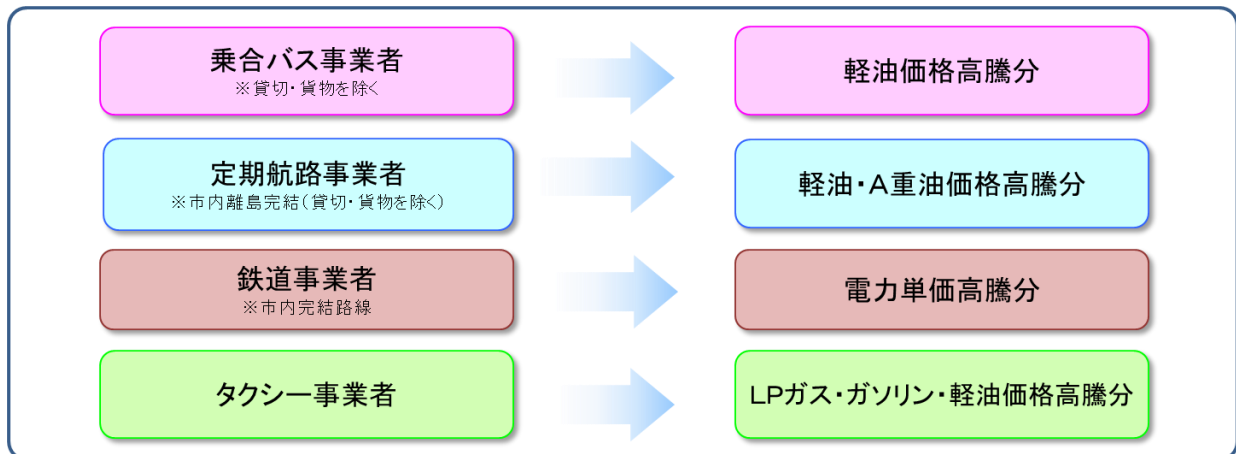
乗合バス事業者
※貸切・貨物を除く

軽油価格高騰分

定期航路事業者
※市内離島完結（貸切・貨物を除く）

軽油・A重油価格高騰分

鉄道事業者
※市内完結路線

電力単価高騰分

タクシー事業者

LPガス・ガソリン・軽油価格高騰分